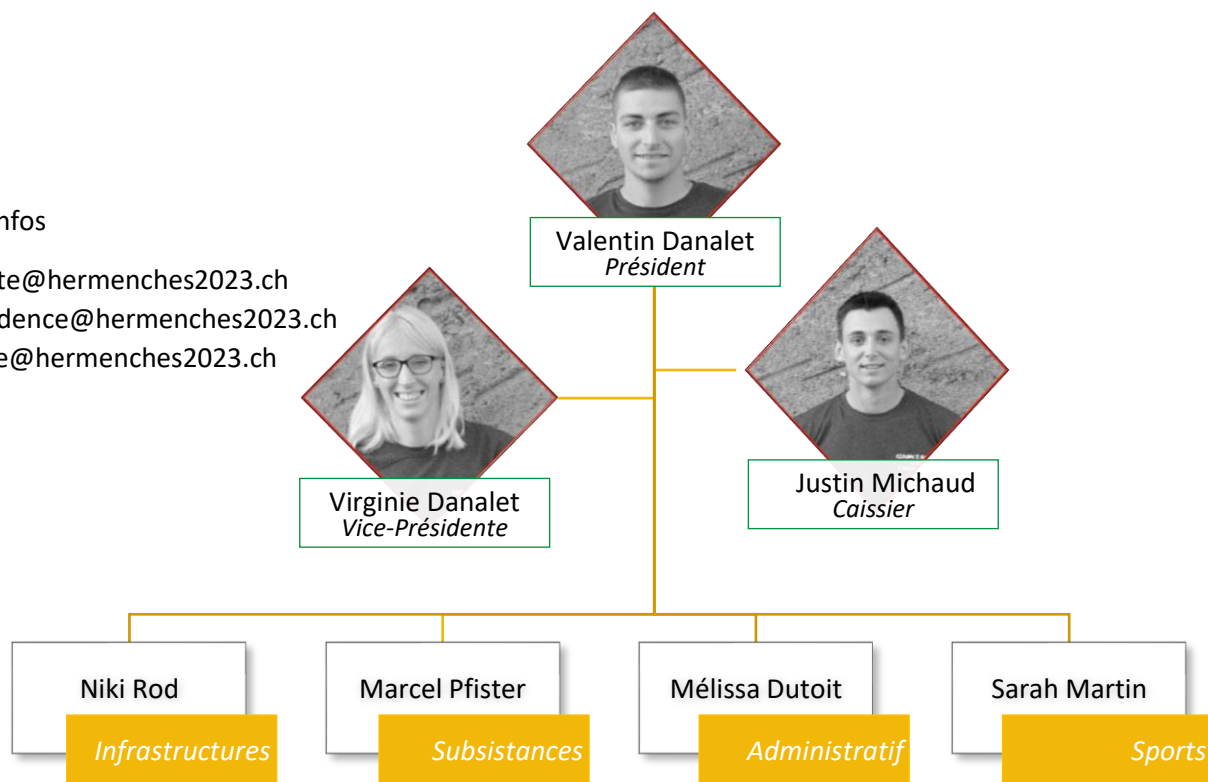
nfos

te@hermenches2023.ch
dence@hermenches2023.ch
e@hermenches2023.ch

Valentin Danalet
Président

Virginie Danalet
Vice-Présidente

Justin Michaud
Caissier

Niki Rod
Infrastructures

Marcel Pfister
Subsistances

Mélissa Dutoit
Administratif

Sarah Martin
Sports